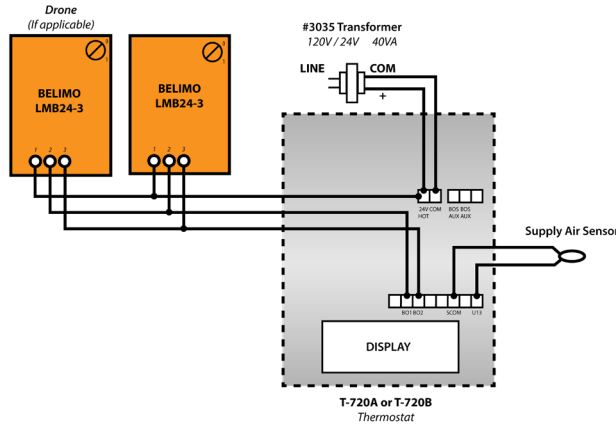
Drone
(If applicable)

BELIMO
LMB24-3

1 2 3

BELIMO
LMB24-3

1 2 3

#3035 Transformer
120V / 24V 40VA

LINE
COM
+

24V COM
HOT

BO5 BO5
AUX AUX

Supply Air Sensor

BO1 BO2

SCOM

U13

DISPLAY

T-720A or T-720B
Thermostat